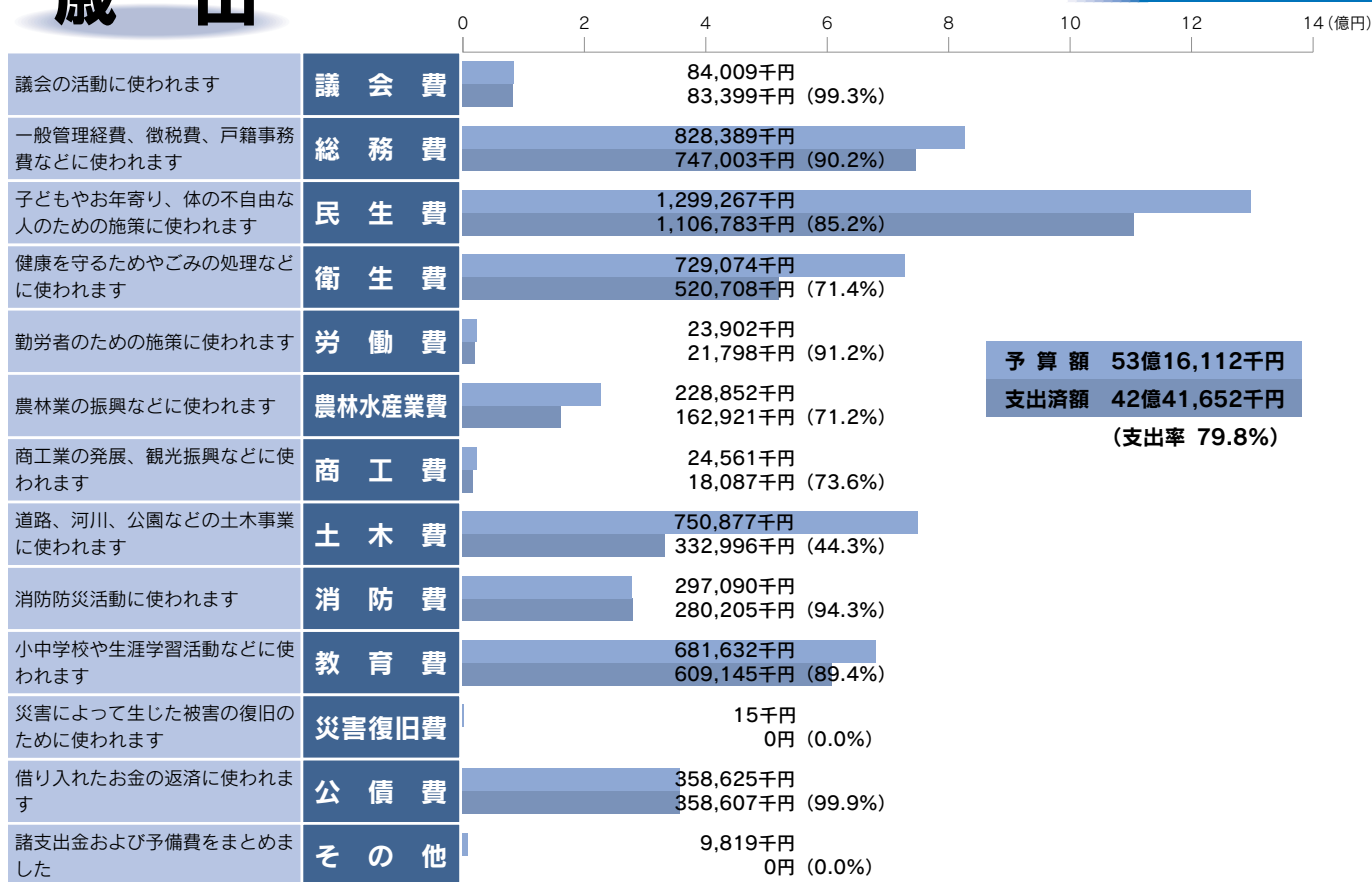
歳　出

0　2　4　6　8　10　12　14（億円）

| | | |
|---|---|---|
| 議会の活動に使われます | 議会費 | 84,009千円<br>83,399千円（99.3%） |
| 一般管理経費、徴税費、戸籍事務費などに使われます | 総務費 | 828,389千円<br>747,003千円（90.2%） |
| 子どもやお年寄り、体の不自由な人のための施策に使われます | 民生費 | 1,299,267千円<br>1,106,783千円（85.2%） |
| 健康を守るためやごみの処理などに使われます | 衛生費 | 729,074千円<br>520,708千円（71.4%） |
| 勤労者のための施策に使われます | 労働費 | 23,902千円<br>21,798千円（91.2%） |
| 農林業の振興などに使われます | 農林水産業費 | 228,852千円<br>162,921千円（71.2%） |
| 商工業の発展、観光振興などに使われます | 商工費 | 24,561千円<br>18,087千円（73.6%） |
| 道路、河川、公園などの土木事業に使われます | 土木費 | 750,877千円<br>332,996千円（44.3%） |
| 消防防災活動に使われます | 消防費 | 297,090千円<br>280,205千円（94.3%） |
| 小中学校や生涯学習活動などに使われます | 教育費 | 681,632千円<br>609,145千円（89.4%） |
| 災害によって生じた被害の復旧のために使われます | 災害復旧費 | 15千円<br>0円（0.0%） |
| 借り入れたお金の返済に使われます | 公債費 | 358,625千円<br>358,607千円（99.9%） |
| 諸支出金および予備費をまとめました | その他 | 9,819千円<br>0円（0.0%） |

予算額　53億16,112千円
支出済額　42億41,652千円
（支出率 79.8%）